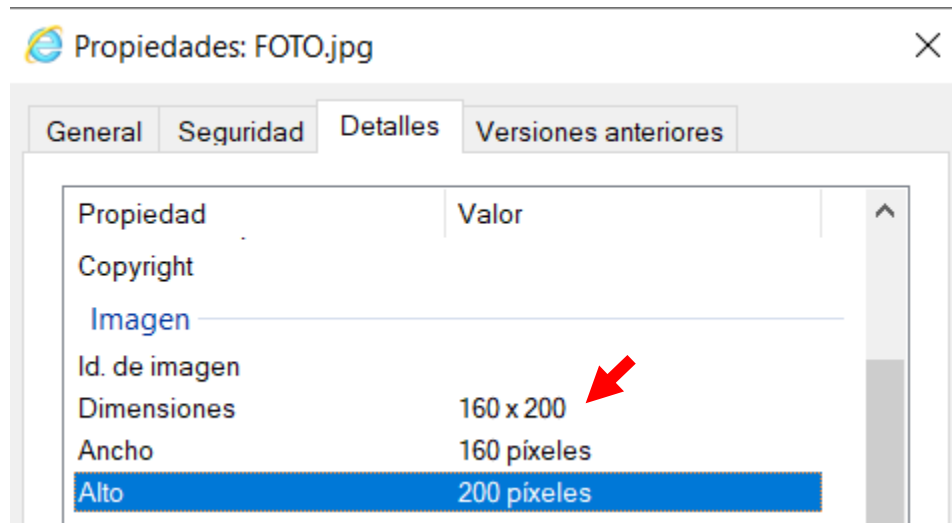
Propiedades: FOTO.jpg

General | Seguridad | Detalles | Versiones anteriores

| Propiedad | Valor |
|---|---|
| Copyright | |
| Imagen | |
| Id. de imagen | |
| Dimensiones | 160 x 200 |
| Ancho | 160 píxeles |
| Alto | 200 píxeles |